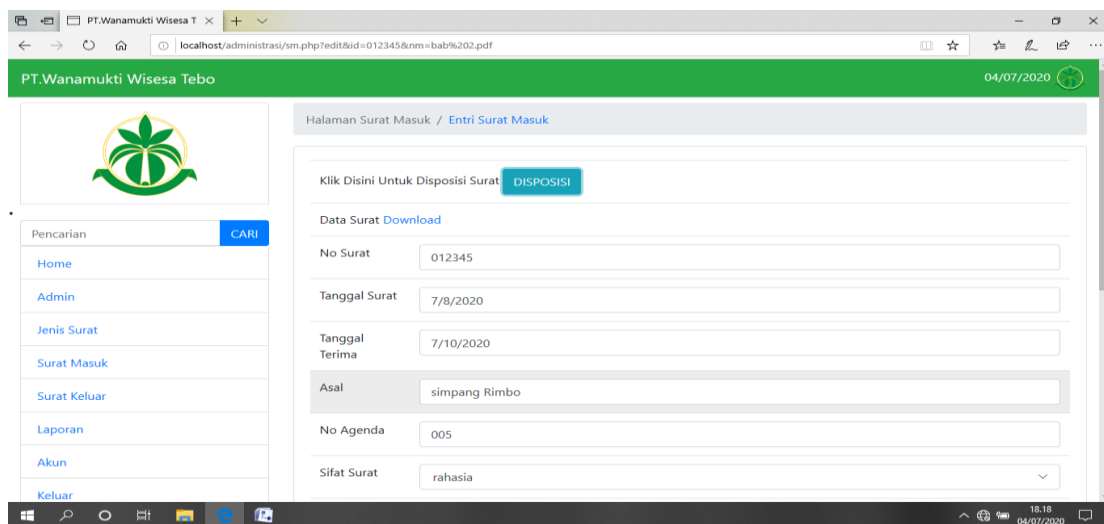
PT.Wanamukti Wisesa T ×

localhost/administrasi/sm.php?edit&id=012345&nm=bab%202.pdf

PT.Wanamukti Wisesa Tebo

04/07/2020

Halaman Surat Masuk / Entri Surat Masuk

Pencarian CARI

Home

Admin

Jenis Surat

Surat Masuk

Surat Keluar

Laporan

Akun

Keluar

Klik Disini Untuk Disposisi Surat DISPOSISI

Data Surat Download

| No Surat | 012345 |
|---|---|
| Tanggal Surat | 7/8/2020 |
| Tanggal Terima | 7/10/2020 |
| Asal | simpang Rimbo |
| No Agenda | 005 |
| Sifat Surat | rahasia |

18.18
04/07/2020